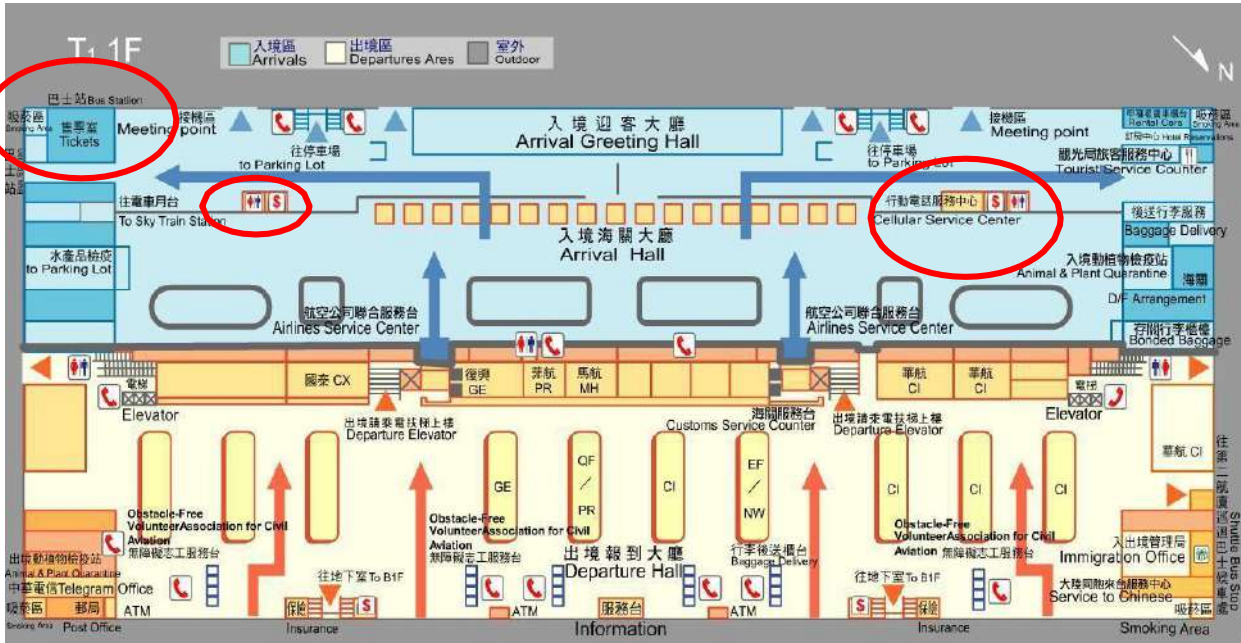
T1 1F

入境區 Arrivals
出境區 Departures Ares
室外 Outdoor

N

巴士站 Bus Station
吸菸區 Smoking Area
售票窗 Tickets
接機區 Meeting point
往停車場 to Parking Lot
入境迎客大廳 Arrival Greeting Hall
往停車場 to Parking Lot
接機區 Meeting point
租車服務櫃台 Rental Cars
訂房中心 Hotel Reservations
吸菸區 Smoking Area
觀光局旅客服務中心 Tourist Service Counter
往電車月台 To Sky Train Station
$
行動電話服務中心 Cellular Service Center
$
入境海關大廳 Arrival Hall
後送行李服務 Baggage Delivery
水產品檢疫 to Parking Lot
入境動植物檢疫站 Animal & Plant Quarantine
海關
D/F Arrangement
航空公司聯合服務台 Airlines Service Center
航空公司聯合服務台 Airlines Service Center
存關行李櫃檯 Bonded Baggage
國泰 CX
復興 GE
菲航 PR
馬航 MH
華航 CI
華航 CI
電梯 Elevator
電梯 Elevator
出境請乘電扶梯上樓 Departure Elevator
海關服務台 Customs Service Counter
出境請乘電扶梯上樓 Departure Elevator
華航 CI
GE
QF / PR
CI
EF / NW
CI
CI
CI
往第二航廈通道巴士候車處 Shuttle Bus Stop
Obstacle-Free VolunteerAssociation for Civil Aviation 無障礙志工服務台
Obstacle-Free VolunteerAssociation for Civil Aviation 無障礙志工服務台
Obstacle-Free VolunteerAssociation for Civil Aviation 無障礙志工服務台
出境報到大廳 Departure Hall
行李後送櫃台 Baggage Delivery
入出境管理局 Immigration Office
出境動植物檢疫站 Animal & Plant Quarantine
中華電信 Telegram Office
往地下室 To B1F
往地下室 To B1F
大陸同胞來台服務中心 Service to Chinese
吸菸區 Smoking Area
郵局 Post Office
ATM
保險 Insurance
$
ATM
服務台 Information
ATM
$
保險 Insurance
吸菸區 Smoking Area